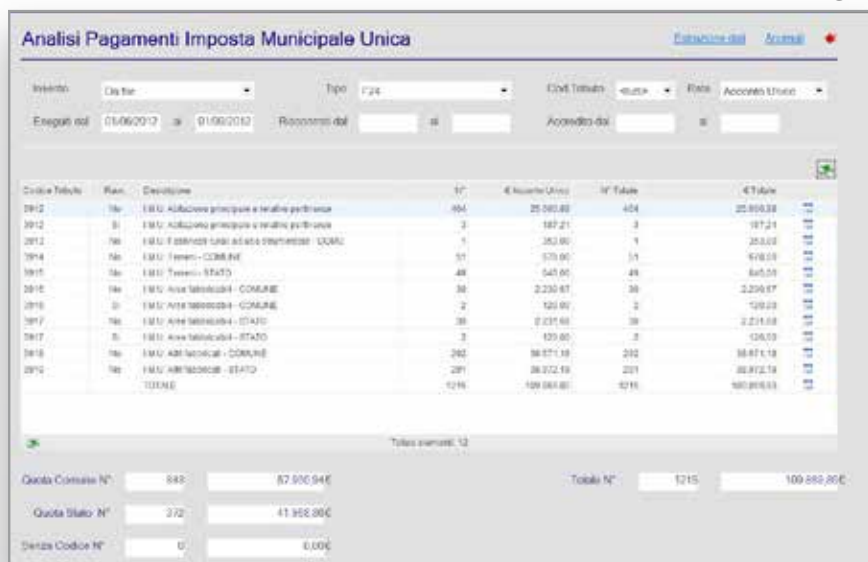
Analisi Pagamenti Imposta Municipale Unica

Estrazione dati Accendi

Invento Da file
Tipo F24
Cod.Tributo <tutti>
Rata Acconto Unico
Eseguiti dal 01/06/2012 al 01/08/2012
Riscossioni dal al
Accredito dal al

| Codice Tributo | Ravv. | Descrizione | N° | € Acconto Unico | N° Totale | € Totale |
|---|---|---|---|---|---|---|
| 3912 | No | IMU: Abitazione principale e relative pertinenze | 404 | 25.560,60 | 404 | 25.600,58 |
| 3912 | Si | IMU: Abitazione principale e relative pertinenze | 3 | 187,21 | 3 | 187,21 |
| 3913 | No | IMU: Fabbricati rurali ad uso strumentale - COMU | 1 | 252,00 | 1 | 253,00 |
| 3914 | No | IMU: Terreni - COMUNE | 11 | 570,00 | 11 | 678,00 |
| 3915 | No | IMU: Terreni - STATO | 48 | 545,00 | 49 | 845,00 |
| 3916 | No | IMU: Aree fabbricabili - COMUNE | 38 | 2.230,67 | 38 | 2.230,67 |
| 3916 | Si | IMU: Aree fabbricabili - COMUNE | 2 | 120,00 | 2 | 120,00 |
| 3917 | No | IMU: Aree fabbricabili - STATO | 38 | 2.237,60 | 38 | 2.231,08 |
| 3917 | Si | IMU: Aree fabbricabili - STATO | 2 | 120,00 | 2 | 120,00 |
| 3918 | No | IMU: Altri fabbricati - COMUNE | 282 | 38.671,18 | 282 | 38.671,18 |
| 3919 | No | IMU: Altri fabbricati - STATO | 281 | 38.372,19 | 281 | 38.872,19 |
| | | TOTALE | 1216 | 109.063,80 | 1215 | 109.859,53 |

Totale elementi: 12

Quota Comune N° 843 87.900,94€
Totale N° 1215 109.860,80€
Quota Stato N° 372 41.958,86€
Senza Codice N° 0 0,00€